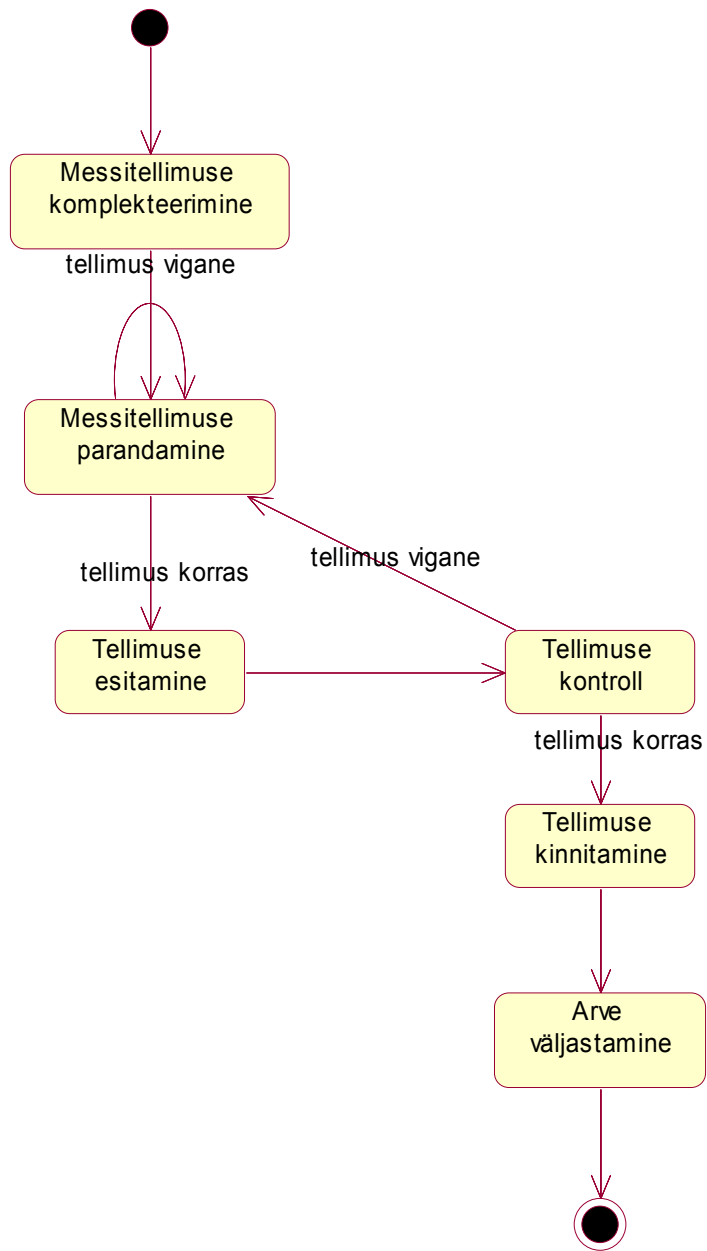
Messitellimuse komplekteerimine

tellimus vigane

Messitellimuse parandamine

tellimus vigane

tellimus korras

Tellimuse esitamine

Tellimuse kontroll

tellimus korras

Tellimuse kinnitamine

Arve väljastamine